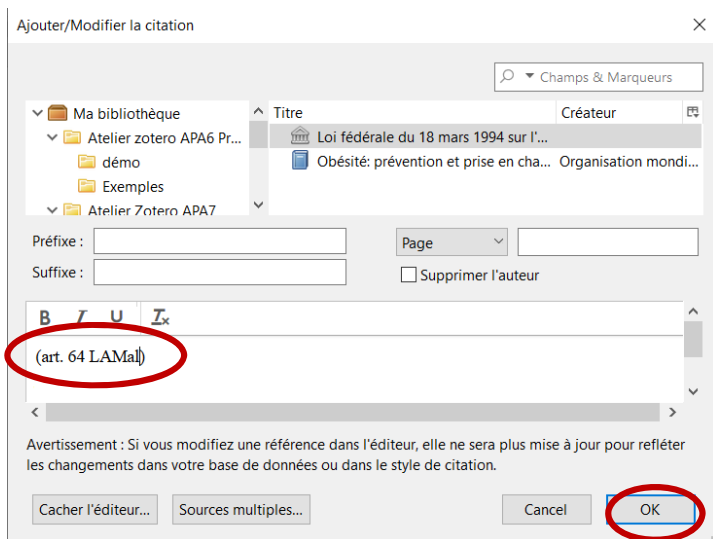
Ajouter/Modifier la citation

Champs & Marqueurs

Ma bibliothèque
Atelier zotero APA6 Pr...
démo
Exemples
Atelier Zotero APA7

| Titre | Créateur |
|---|---|
| Loi fédérale du 18 mars 1994 sur l'... | |
| Obésité: prévention et prise en cha... | Organisation mondi... |

Préfixe :
Suffixe :
Page
Supprimer l'auteur

B I U $T_x$

(art. 64 LAMal)

Avertissement : Si vous modifiez une référence dans l'éditeur, elle ne sera plus mise à jour pour refléter les changements dans votre base de données ou dans le style de citation.

Cacher l'éditeur... Sources multiples... Cancel OK